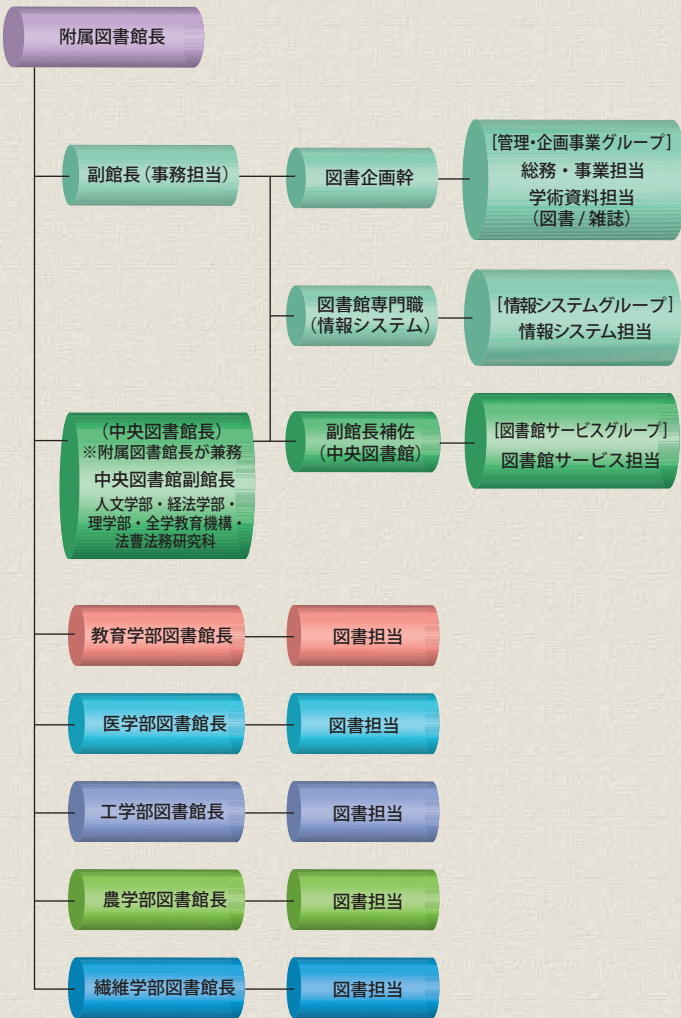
附属図書館長

副館長（事務担当）

図書企画幹

［管理・企画事業グループ］
総務・事業担当
学術資料担当
（図書 / 雑誌）

図書館専門職
（情報システム）

［情報システムグループ］
情報システム担当

（中央図書館長）
※附属図書館長が兼務
中央図書館副館長
人文学部・経法学部・理学部・全学教育機構・法曹法務研究科

副館長補佐
（中央図書館）

［図書館サービスグループ］
図書館サービス担当

教育学部図書館長

図書担当

医学部図書館長

図書担当

工学部図書館長

図書担当

農学部図書館長

図書担当

繊維学部図書館長

図書担当